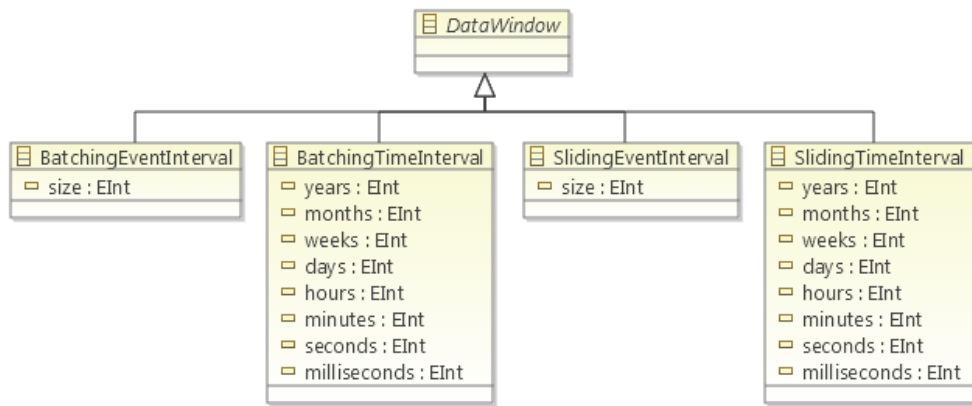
DataWindow

BatchingEventInterval
size : EInt

BatchingTimeInterval
years : EInt
months : EInt
weeks : EInt
days : EInt
hours : EInt
minutes : EInt
seconds : EInt
milliseconds : EInt

SlidingEventInterval
size : EInt

SlidingTimeInterval
years : EInt
months : EInt
weeks : EInt
days : EInt
hours : EInt
minutes : EInt
seconds : EInt
milliseconds : EInt